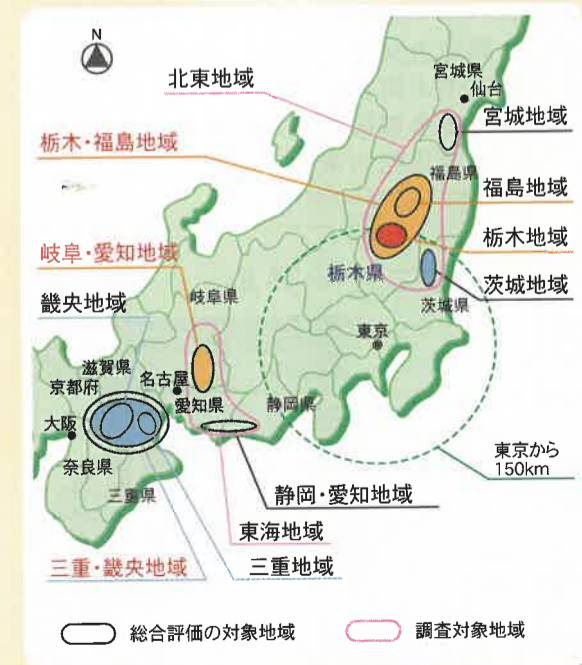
N

北東地域

栃木・福島地域

岐阜・愛知地域

畿央地域

宮城県
仙台
宮城地域
福島県
福島地域
栃木地域
栃木県
茨城地域
茨城県
東京
岐阜県
名古屋
滋賀県
京都府
愛知県
静岡県
大阪
奈良県
三重県
東京から
150km

静岡・愛知地域

東海地域

三重地域

三重・畿央地域

総合評価の対象地域
調査対象地域